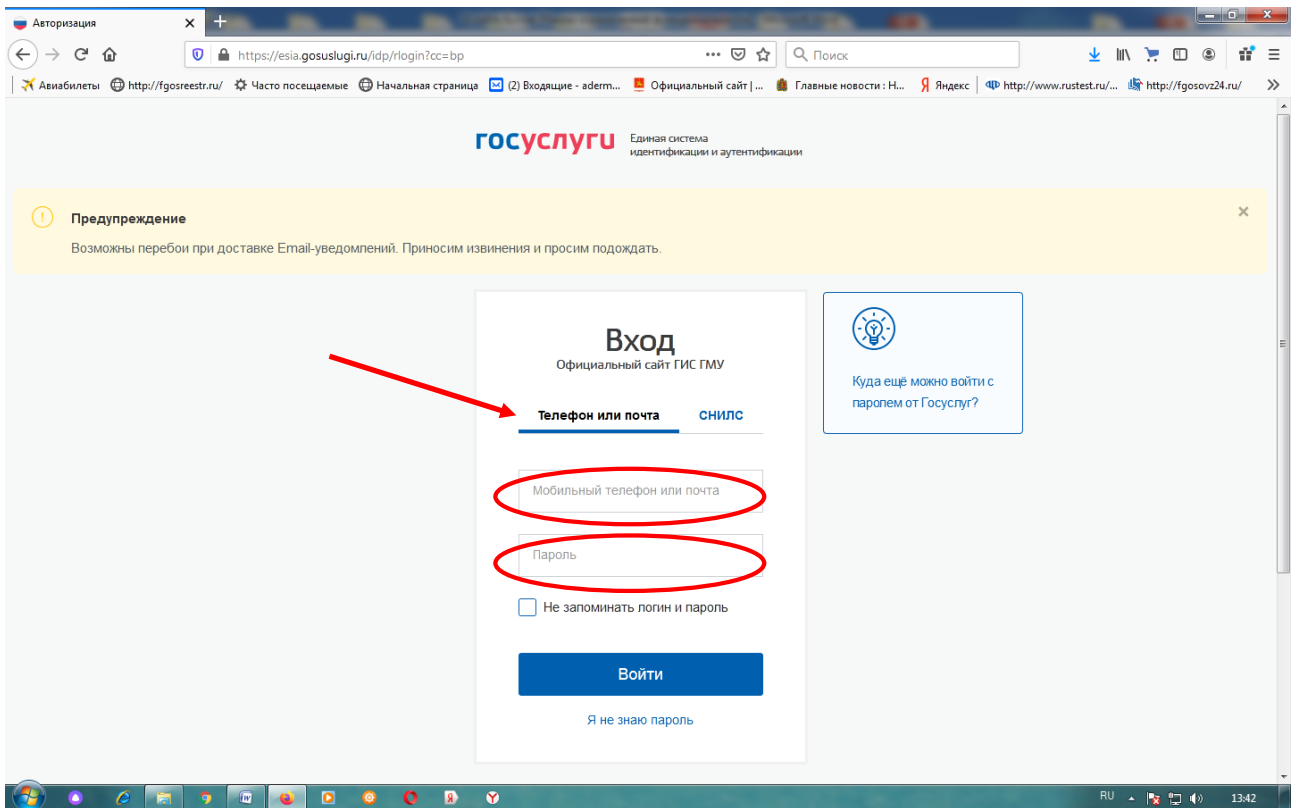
Авторизация

https://esia.gosuslugi.ru/idp/rlogin?cc=bp

Поиск

Авиабилеты http://fgosreestr.ru/ Часто посещаемые Начальная страница (2) Входящие - aderm... Официальный сайт | ... Главные новости : Н... Яндекс http://www.rustest.ru/... http://fgosovz24.ru/

госуслуги Единая система идентификации и аутентификации

Предупреждение

Возможны перебои при доставке Email-уведомлений. Приносим извинения и просим подождать.

Вход

Официальный сайт ГИС ГМУ

Телефон или почта СНИЛС

Мобильный телефон или почта

Пароль

Не запоминать логин и пароль

Войти

Я не знаю пароль

Куда ещё можно войти с паролем от Госуслуг?

RU 13:42